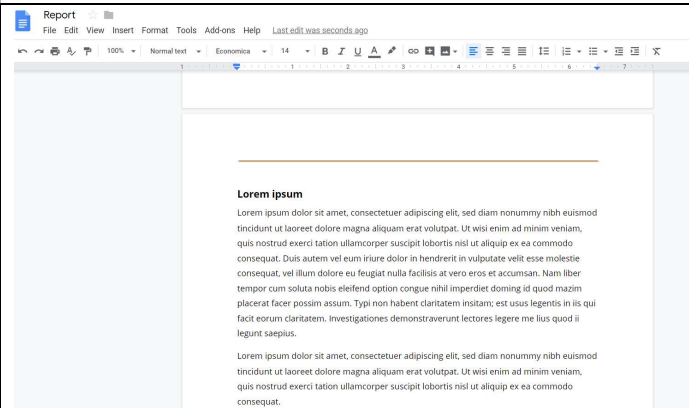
Report

File Edit View Insert Format Tools Add-ons Help Last edit was seconds ago

100% Normal text Economica 14 B I U A

1 2 3 4 5 6 7

Lorem ipsum

Lorem ipsum dolor sit amet, consectetuer adipiscing elit, sed diam nonummy nibh euismod tincidunt ut laoreet dolore magna aliquam erat volutpat. Ut wisi enim ad minim veniam, quis nostrud exerci tation ullamcorper suscipit lobortis nisl ut aliquip ex ea commodo consequat. Duis autem vel eum iriure dolor in hendrerit in vulputate velit esse molestie consequat, vel illum dolore eu feugiat nulla facilisis at vero eros et accumsan. Nam liber tempor cum soluta nobis eleifend option congue nihil imperdiet doming id quod mazim placerat facer possim assum. Typi non habent claritatem insitam; est usus legentis in iis qui facit eorum claritatem. Investigationes demonstraverunt lectores legere me lius quod ii legunt saepius.

Lorem ipsum dolor sit amet, consectetuer adipiscing elit, sed diam nonummy nibh euismod tincidunt ut laoreet dolore magna aliquam erat volutpat. Ut wisi enim ad minim veniam, quis nostrud exerci tation ullamcorper suscipit lobortis nisl ut aliquip ex ea commodo consequat.